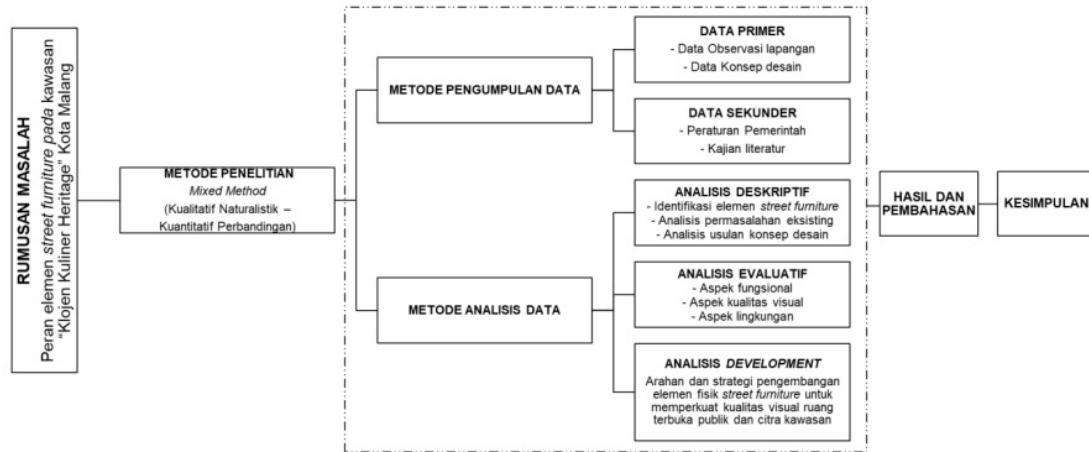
RUMUSAN MASALAH
Peran elemen street furniture pada kawasan "Klojen Kuliner Heritage" Kota Malang

METODE PENELITIAN
Mixed Method
(Kualitatif Naturalistik – Kuantitatif Perbandingan)

METODE PENGUMPULAN DATA

DATA PRIMER
- Data Observasi lapangan
- Data Konsep desain

DATA SEKUNDER
- Peraturan Pemerintah
- Kajian literatur

METODE ANALISIS DATA

ANALISIS DESKRIPTIF
- Identifikasi elemen street furniture
- Analisis permasalahan eksisting
- Analisis usulan konsep desain

ANALISIS EVALUATIF
- Aspek fungsional
- Aspek kualitas visual
- Aspek lingkungan

ANALISIS DEVELOPMENT
Arahan dan strategi pengembangan elemen fisik street furniture untuk memperkuat kualitas visual ruang terbuka publik dan citra kawasan

HASIL DAN PEMBAHASAN

KESIMPULAN